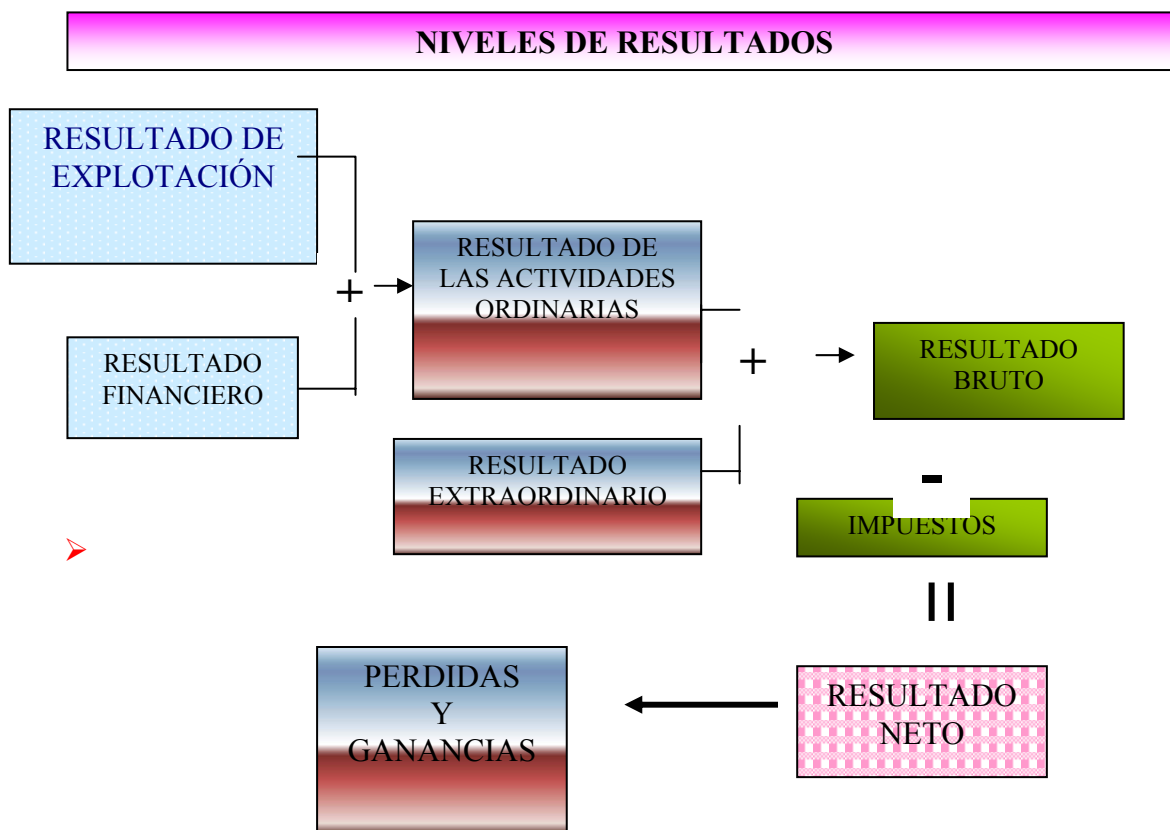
NIVELES DE RESULTADOS

RESULTADO DE EXPLOTACIÓN

+

RESULTADO FINANCIERO

RESULTADO DE LAS ACTIVIDADES ORDINARIAS

+

RESULTADO EXTRAORDINARIO

RESULTADO BRUTO

-

IMPUESTOS

=

RESULTADO NETO

PERDIDAS Y GANANCIAS